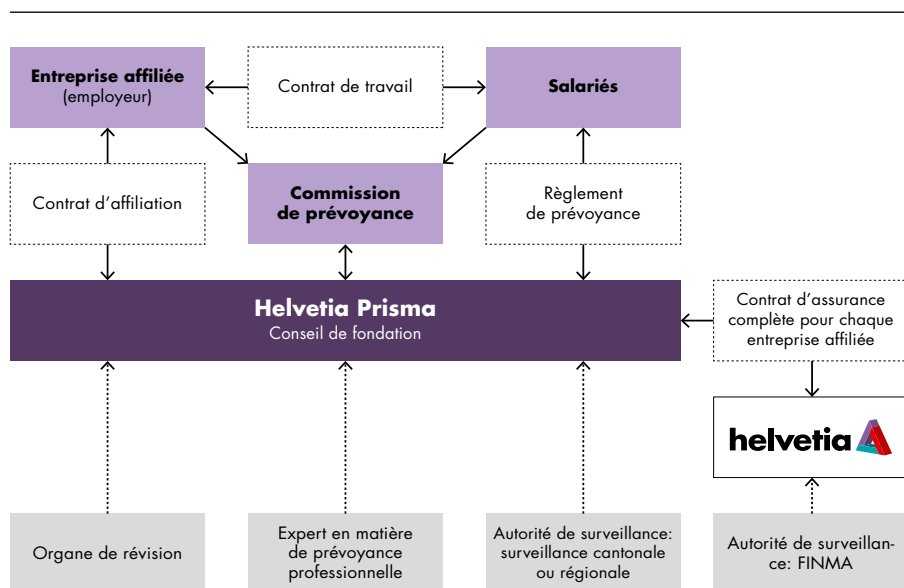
**Entreprise affiliée** (employeur)

Contrat de travail

**Salariés**

Contrat d'affiliation

**Commission de prévoyance**

Règlement de prévoyance

**Helvetia Prisma**
Conseil de fondation

Contrat d'assurance complète pour chaque entreprise affiliée

helvetia

Organe de révision

Expert en matière de prévoyance professionnelle

Autorité de surveillance: surveillance cantonale ou régionale

Autorité de surveillance: FINMA